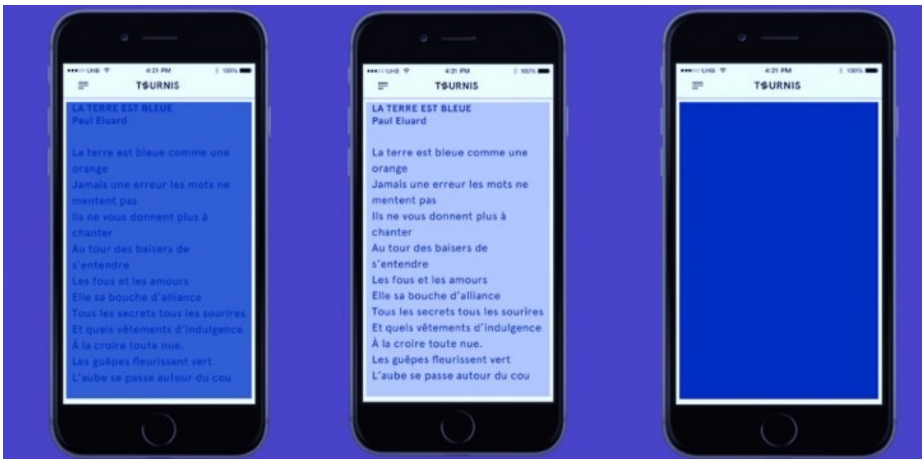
UHB 4:21 PM 100%
TOURNIS

LA TERRE EST BLEUE
Paul Eluard

La terre est bleue comme une orange
Jamais une erreur les mots ne mentent pas
Ils ne vous donnent plus à chanter
Au tour des baisers de s'entendre
Les fous et les amours
Elle sa bouche d'alliance
Tous les secrets tous les sourires
Et quels vêtements d'indulgence
À la croire toute nue.
Les guêpes fleurissent vert
L'aube se passe autour du cou

UHB 4:21 PM 100%
TOURNIS

LA TERRE EST BLEUE
Paul Eluard

La terre est bleue comme une orange
Jamais une erreur les mots ne mentent pas
Ils ne vous donnent plus à chanter
Au tour des baisers de s'entendre
Les fous et les amours
Elle sa bouche d'alliance
Tous les secrets tous les sourires
Et quels vêtements d'indulgence
À la croire toute nue.
Les guêpes fleurissent vert
L'aube se passe autour du cou

UHB 4:21 PM 100%
TOURNIS